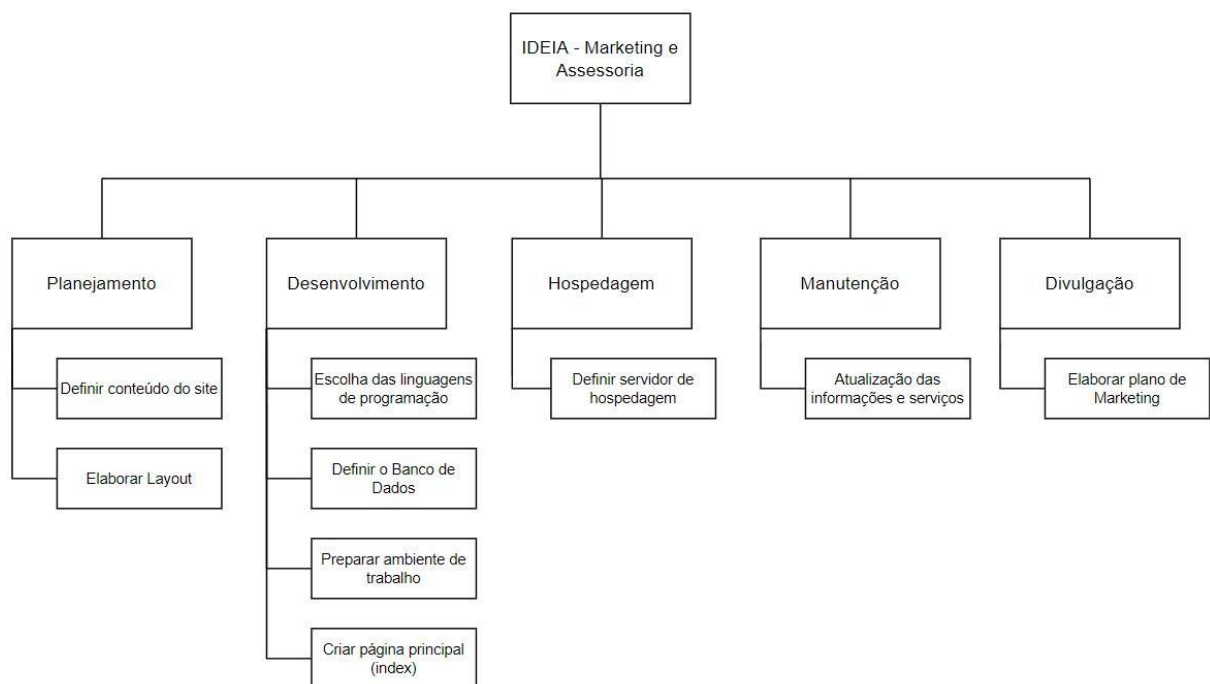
IDEIA - Marketing e Assessoria

Planejamento

Definir conteúdo do site

Elaborar Layout

Desenvolvimento

Escolha das linguagens de programação

Definir o Banco de Dados

Preparar ambiente de trabalho

Criar página principal (index)

Hospedagem

Definir servidor de hospedagem

Manutenção

Atualização das informações e serviços

Divulgação

Elaborar plano de Marketing